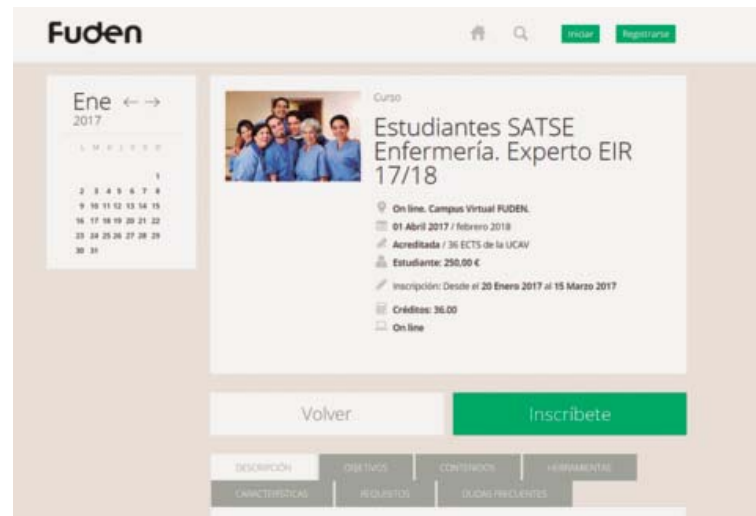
Fuden

Iniciar Registrarse

Ene ← →
2017

L M X J V S D
1
2 3 4 5 6 7 8
9 10 11 12 13 14 15
16 17 18 19 20 21 22
23 24 25 26 27 28 29
30 31

Curso

Estudiantes SATSE Enfermería. Experto EIR 17/18

On line. Campus Virtual FUDEN.
01 Abril 2017 / febrero 2018
Acreditada / 36 ECTS de la UCAV
Estudiante: 250,00 €
Inscripción: Desde el 20 Enero 2017 al 15 Marzo 2017
Créditos: 36.00
On line

Volver

Inscríbete

DESCRIPCIÓN OBJETIVOS CONTENIDOS HERRAMIENTAS
CARACTERÍSTICAS REQUISITOS DUDAS FRECUENTES